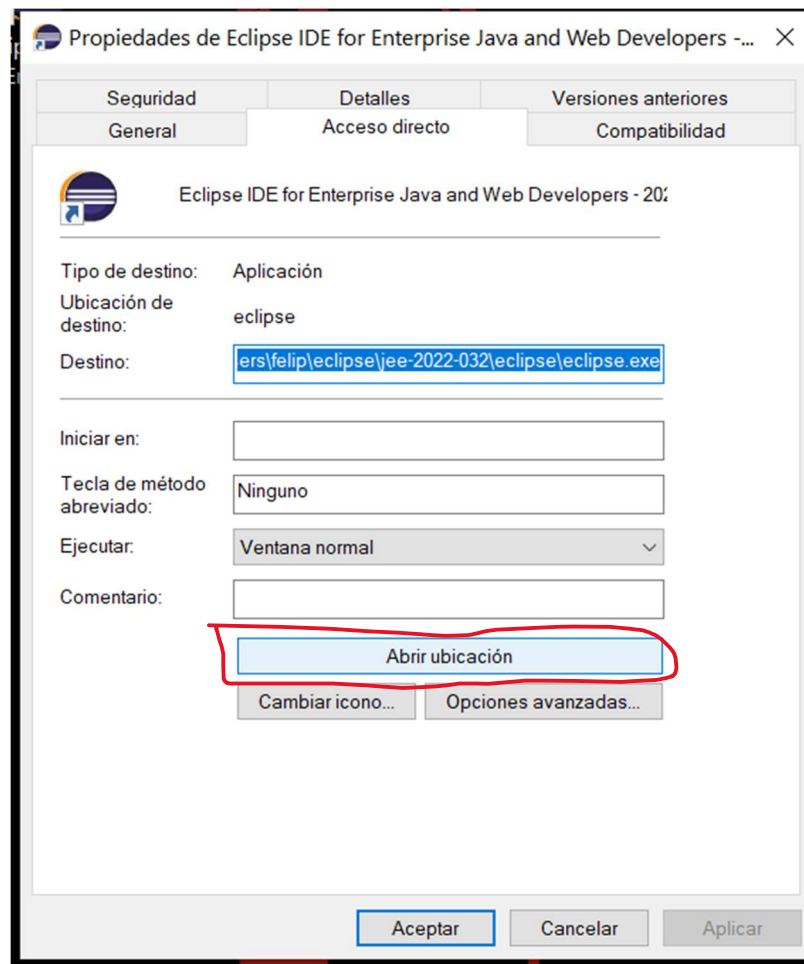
Propiedades de Eclipse IDE for Enterprise Java and Web Developers -... ✕

Seguridad | Detalles | Versiones anteriores
General | Acceso directo | Compatibilidad

Eclipse IDE for Enterprise Java and Web Developers - 20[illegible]

Tipo de destino: Aplicación

Ubicación de destino: eclipse

Destino: ers\felip\eclipse\jee-2022-032\eclipse\eclipse.exe

Iniciar en:

Tecla de método abreviado: Ninguno

Ejecutar: Ventana normal

Comentario:

Abrir ubicación

Cambiar icono...

Opciones avanzadas...

Aceptar

Cancelar

Aplicar